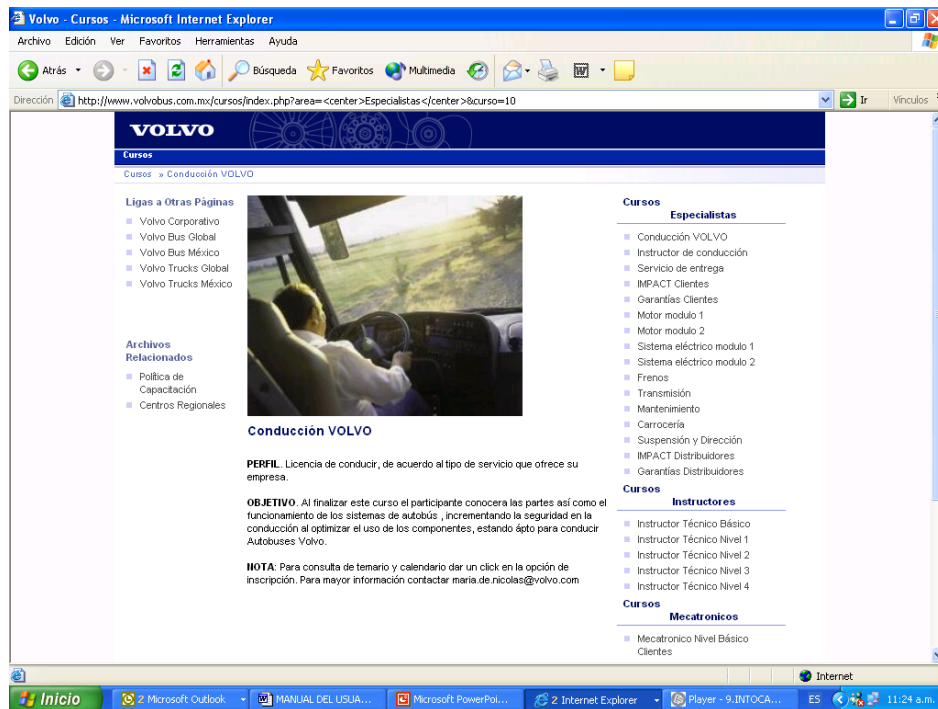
Volvo - Cursos - Microsoft Internet Explorer

Archivo Edición Ver Favoritos Herramientas Ayuda

Atrás Búsqueda Favoritos Multimedia

Dirección http://www.volvobus.com.mx/cursos/index.php?area=<center>Especialistas</center>&curso=10 Ir Vínculos

VOLVO

Cursos

Cursos » Conducción VOLVO

Ligas a Otras Páginas
Volvo Corporativo
Volvo Bus Global
Volvo Bus México
Volvo Trucks Global
Volvo Trucks México

Archivos Relacionados
Política de Capacitación
Centros Regionales

Conducción VOLVO

PERFIL. Licencia de conducir, de acuerdo al tipo de servicio que ofrece su empresa.

OBJETIVO. Al finalizar este curso el participante conocera las partes así como el funcionamiento de los sistemas de autobús , incrementando la seguridad en la conducción al optimizar el uso de los componentes, estando ápto para conducir Autobuses Volvo.

NOTA: Para consulta de temario y calendario dar un click en la opción de inscripción. Para mayor información contactar maria.de.nicolas@volvo.com

Cursos
Especialistas
Conducción VOLVO
Instructor de conducción
Servicio de entrega
IMPACT Clientes
Garantías Clientes
Motor modulo 1
Motor modulo 2
Sistema eléctrico modulo 1
Sistema eléctrico modulo 2
Frenos
Transmisión
Mantenimiento
Carrocería
Suspensión y Dirección
IMPACT Distribuidores
Garantías Distribuidores

Cursos
Instructores
Instructor Técnico Básico
Instructor Técnico Nivel 1
Instructor Técnico Nivel 2
Instructor Técnico Nivel 3
Instructor Técnico Nivel 4

Cursos
Mecatronicos
Mecatronico Nivel Básico Clientes

Internet

Inicio 2 Microsoft Outlook MANUAL DEL USUA... Microsoft PowerPoi... 2 Internet Explorer Player - 9.INTOCA... ES 11:24 a.m.